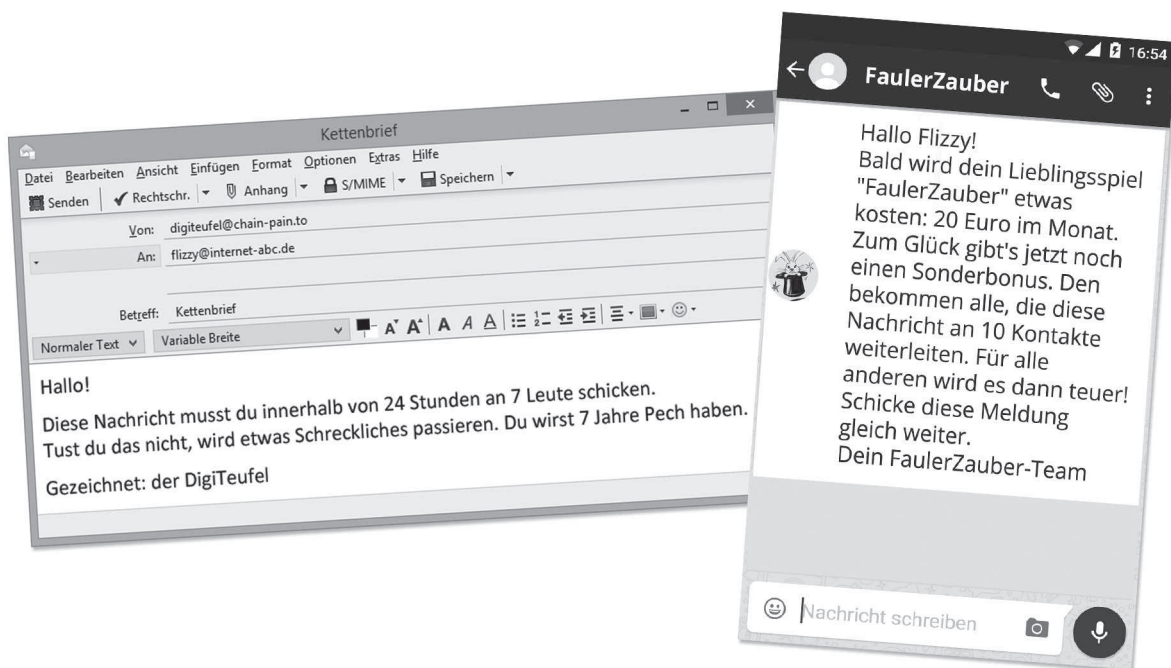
Kettenbrief

Datei Bearbeiten Ansicht Einfügen Format Optionen Extras Hilfe

Senden | Rechtschr. | Anhang | S/MIME | Speichern

Von: digiteufel@chain-pain.to

An: flizzy@internet-abc.de

Betreff: Kettenbrief

Normaler Text | Variable Breite

Hallo!

Diese Nachricht musst du innerhalb von 24 Stunden an 7 Leute schicken. Tust du das nicht, wird etwas Schreckliches passieren. Du wirst 7 Jahre Pech haben.

Gezeichnet: der DigiTeufel

16:54

FaulerZauber

Hallo Flizzy!
Bald wird dein Lieblingsspiel "FaulerZauber" etwas kosten: 20 Euro im Monat. Zum Glück gibt's jetzt noch einen Sonderbonus. Den bekommen alle, die diese Nachricht an 10 Kontakte weiterleiten. Für alle anderen wird es dann teuer! Schicke diese Meldung gleich weiter.
Dein FaulerZauber-Team

Nachricht schreiben